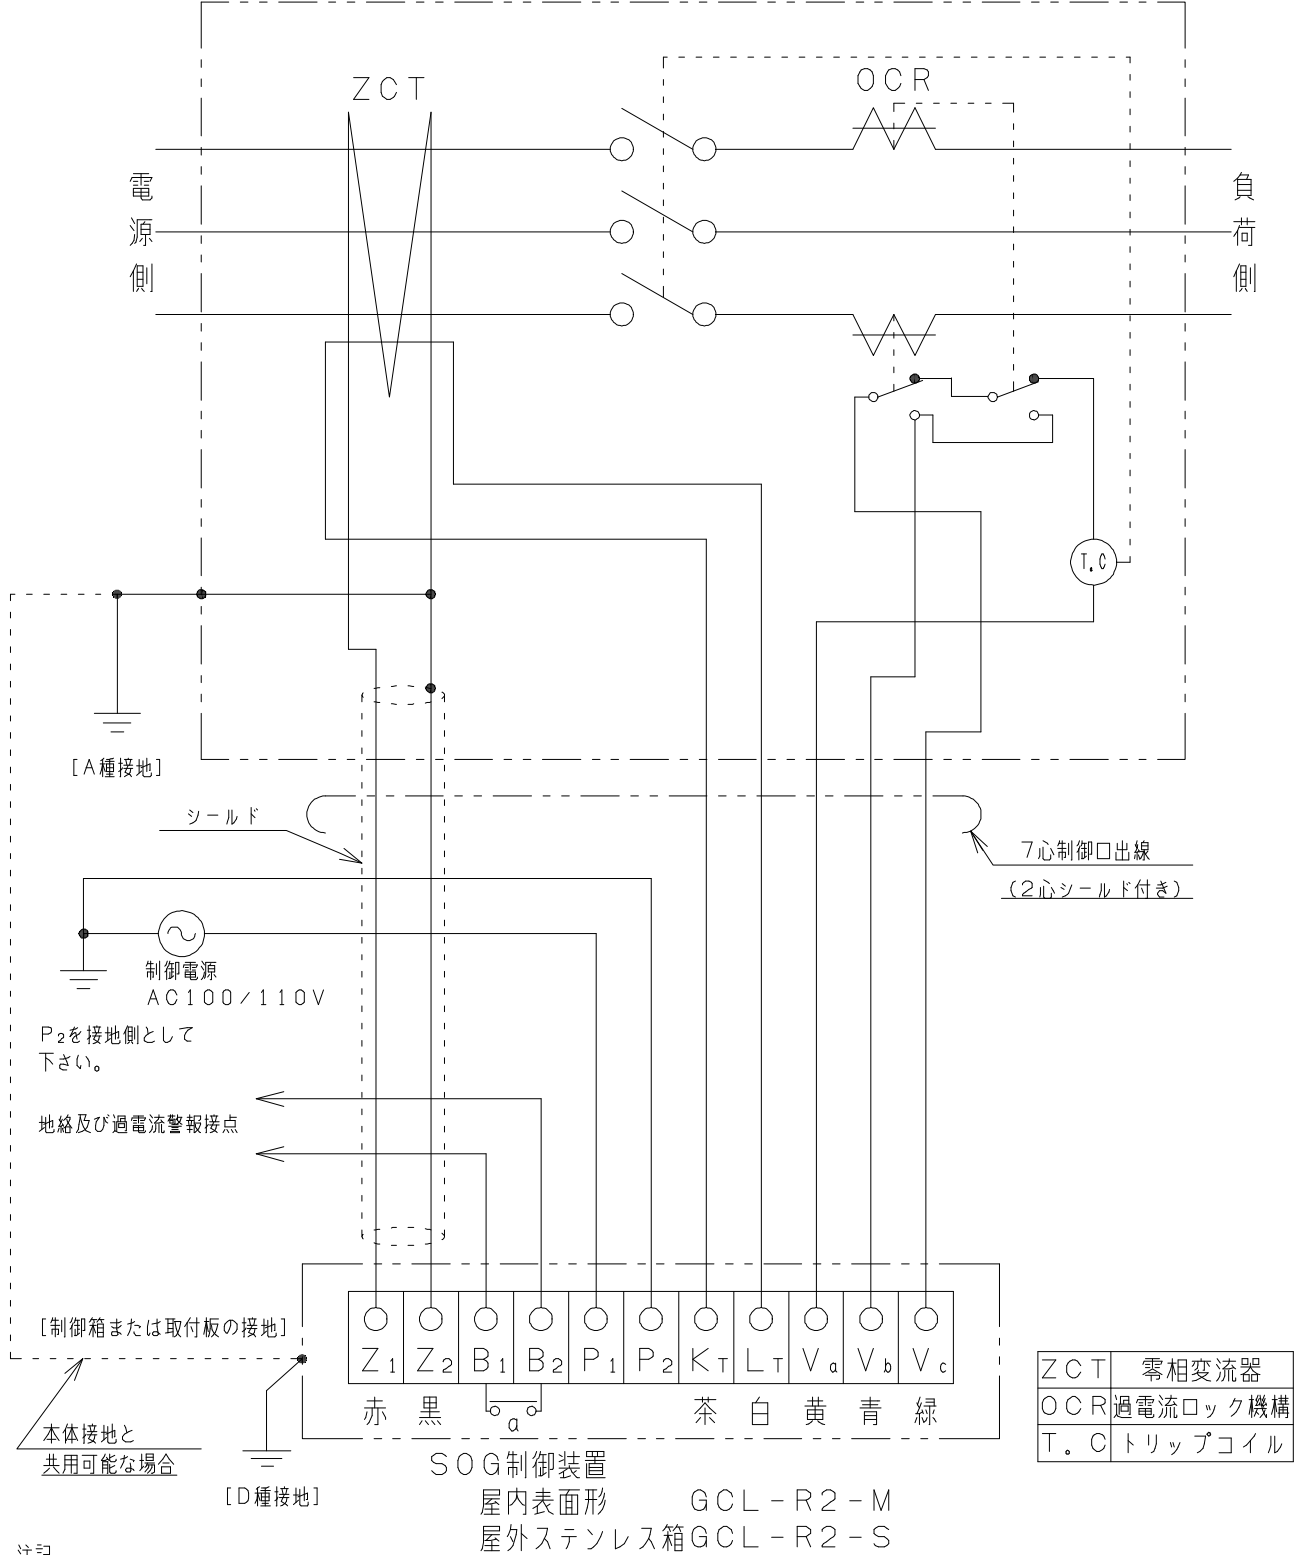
ZCT

OCR

電源側

負荷側

T.C

[A種接地]

シールド

7心制御ロ出線
(2心シールド付き)

制御電源
AC100/110V

$P_2$を接地側として下さい。

地絡及び過電流警報接点

[制御箱または取付板の接地]

本体接地と共用可能な場合

[D種接地]

| $Z_1$ | $Z_2$ | $B_1$ | $B_2$ | $P_1$ | $P_2$ | $K_T$ | $L_T$ | $V_a$ | $V_b$ | $V_c$ |
|---|---|---|---|---|---|---|---|---|---|---|

赤 黒 a 茶 白 黄 青 緑

SOG制御装置
屋内表面形 GCL-R2-M
屋外ステンレス箱GCL-R2-S

| ZCT | 零相変流器 |
|---|---|
| OCR | 過電流ロック機構 |
| T。C | トリップコイル |

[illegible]